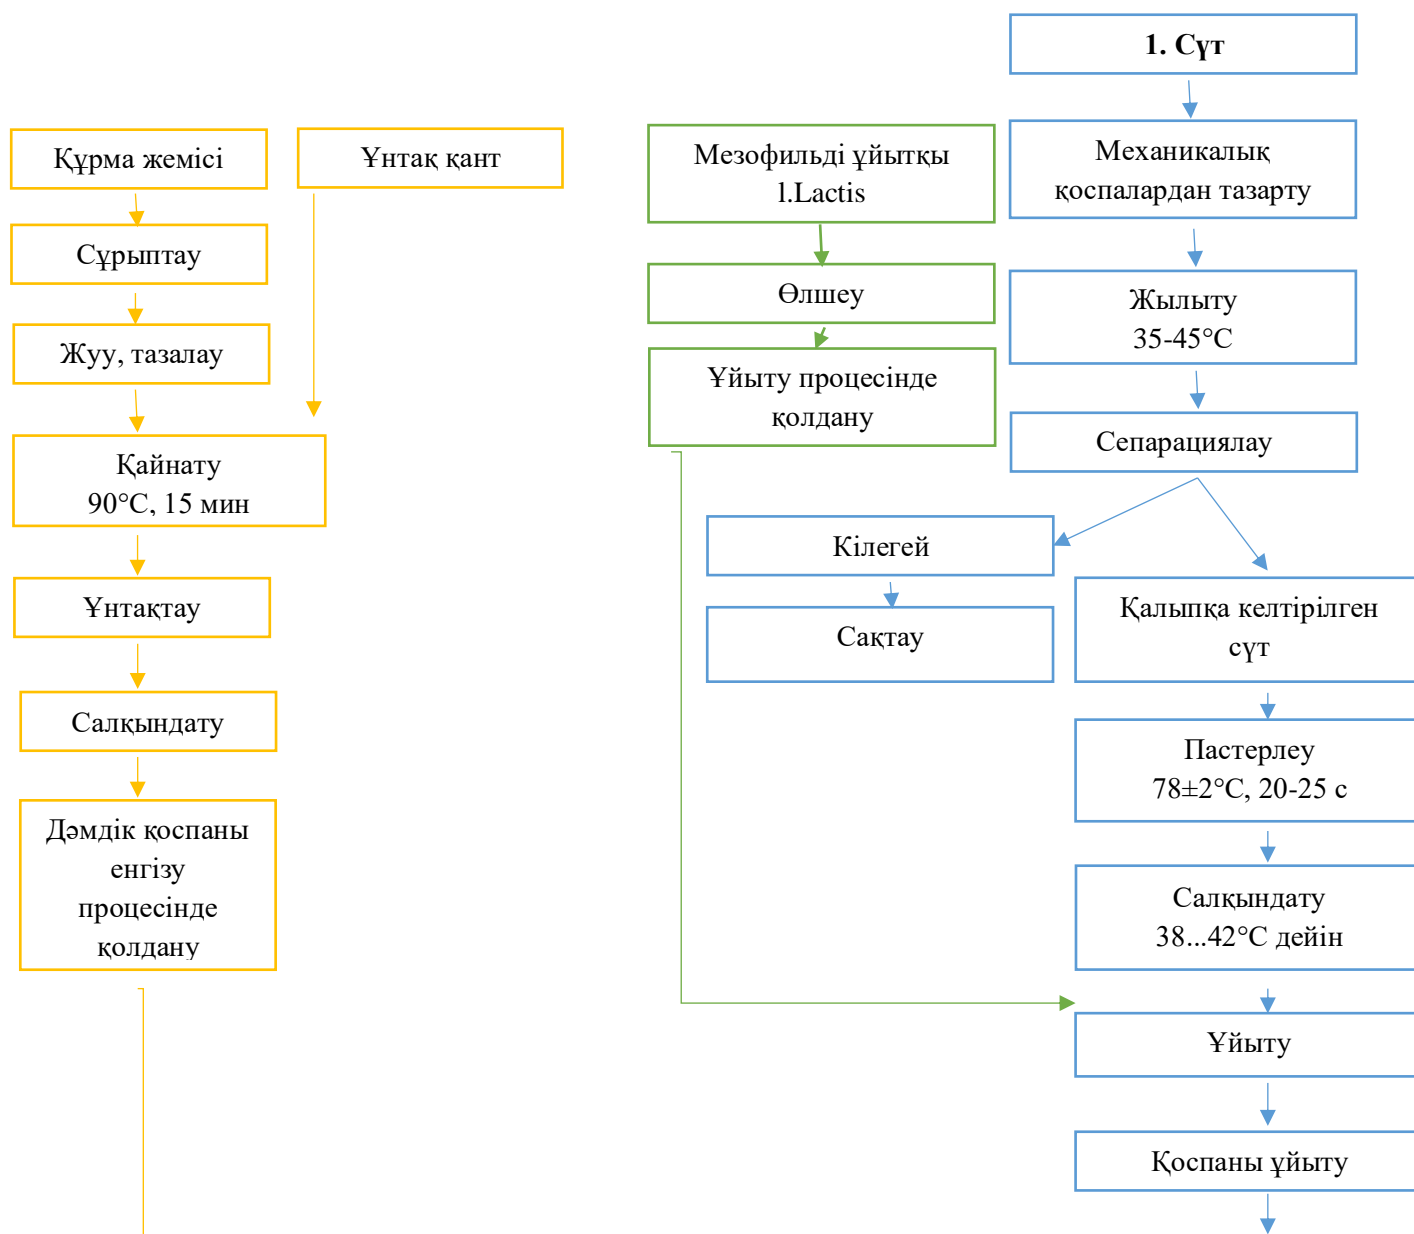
Құрма жемісі

Сұрыптау

Жуу, тазалау

Қайнату
90°С, 15 мин

Ұнтақтау

Салқындату

Дәмдік қоспаны енгізу процесінде қолдану

Ұнтақ қант

1. Сүт

Механикалық қоспалардан тазарту

Жылыту
35-45°С

Сепарациялау

Мезофильді ұйытқы l.Lactis

Өлшеу

Ұйыту процесінде қолдану

Кілегей

Сақтау

Қалыпқа келтірілген сүт

Пастерлеу
78±2°С, 20-25 с

Салқындату
38...42°С дейін

Ұйыту

Қоспаны ұйыту